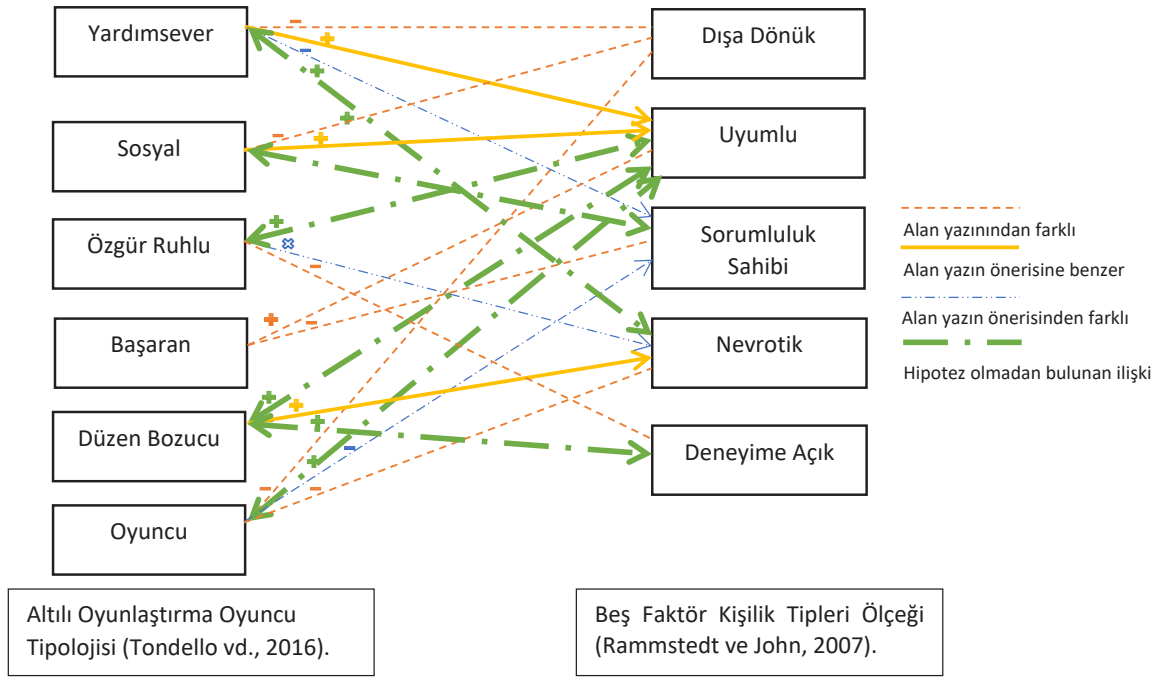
Yardımsever

Sosyal

Özgür Ruhlu

Başaran

Düzen Bozucu

Oyuncu

Dışa Dönük

Uyumlu

Sorumluluk Sahibi

Nevrotik

Deneyime Açık

Alan yazınından farklı

Alan yazın önerisine benzer

Alan yazın önerisinden farklı

Hipotez olmadan bulunan ilişki

Altılı Oyunlaştırma Oyuncu Tipolojisi (Tondello vd., 2016).

Beş Faktör Kişilik Tipleri Ölçeği (Rammstedt ve John, 2007).